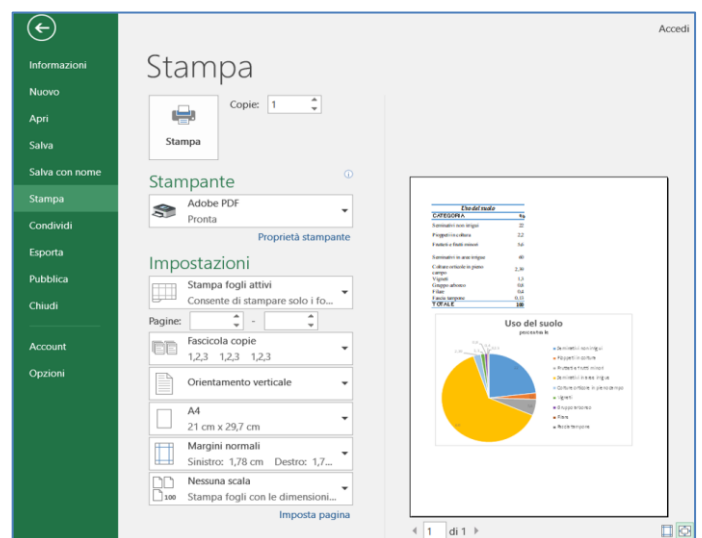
Accedi

Informazioni
Nuovo
Apri
Salva
Salva con nome
Stampa
Condividi
Esporta
Pubblica
Chiudi
Account
Opzioni

Stampa

Stampa

Copie: 1

Stampante

Adobe PDF
Pronta

Proprietà stampante

Impostazioni

Stampa fogli attivi
Consente di stampare solo i fo...

Pagine: -

Fascicola copie
1,2,3 1,2,3 1,2,3

Orientamento verticale

A4
21 cm x 29,7 cm

Margini normali
Sinistro: 1,78 cm Destro: 1,7...

Nessuna scala
Stampa fogli con le dimensioni...

Imposta pagina

Uso del suolo

| CATEGORIA | % |
|---|---|
| Seminativi non irrigui | 22 |
| Foraggere in ultura | 2,2 |
| Frutteti e frutti minori | 3,6 |
| Seminativi in aree irrigue | 48 |
| Colture orticole in pieno campo | 2,39 |
| Vigneti | 1,1 |
| Gruppo arboreo | 0,6 |
| Filare | 0,4 |
| Fascia tampone | 0,11 |
| TOTALE | 100 |

Uso del suolo
percentuale

Seminativi non irrigui
Foraggere in coltura
Frutteti e frutti minori
Seminativi in aree irrigue
Colture orticole in pieno campo
Vigneti
Gruppo arboreo
Filare
Fascia tampone

1 di 1